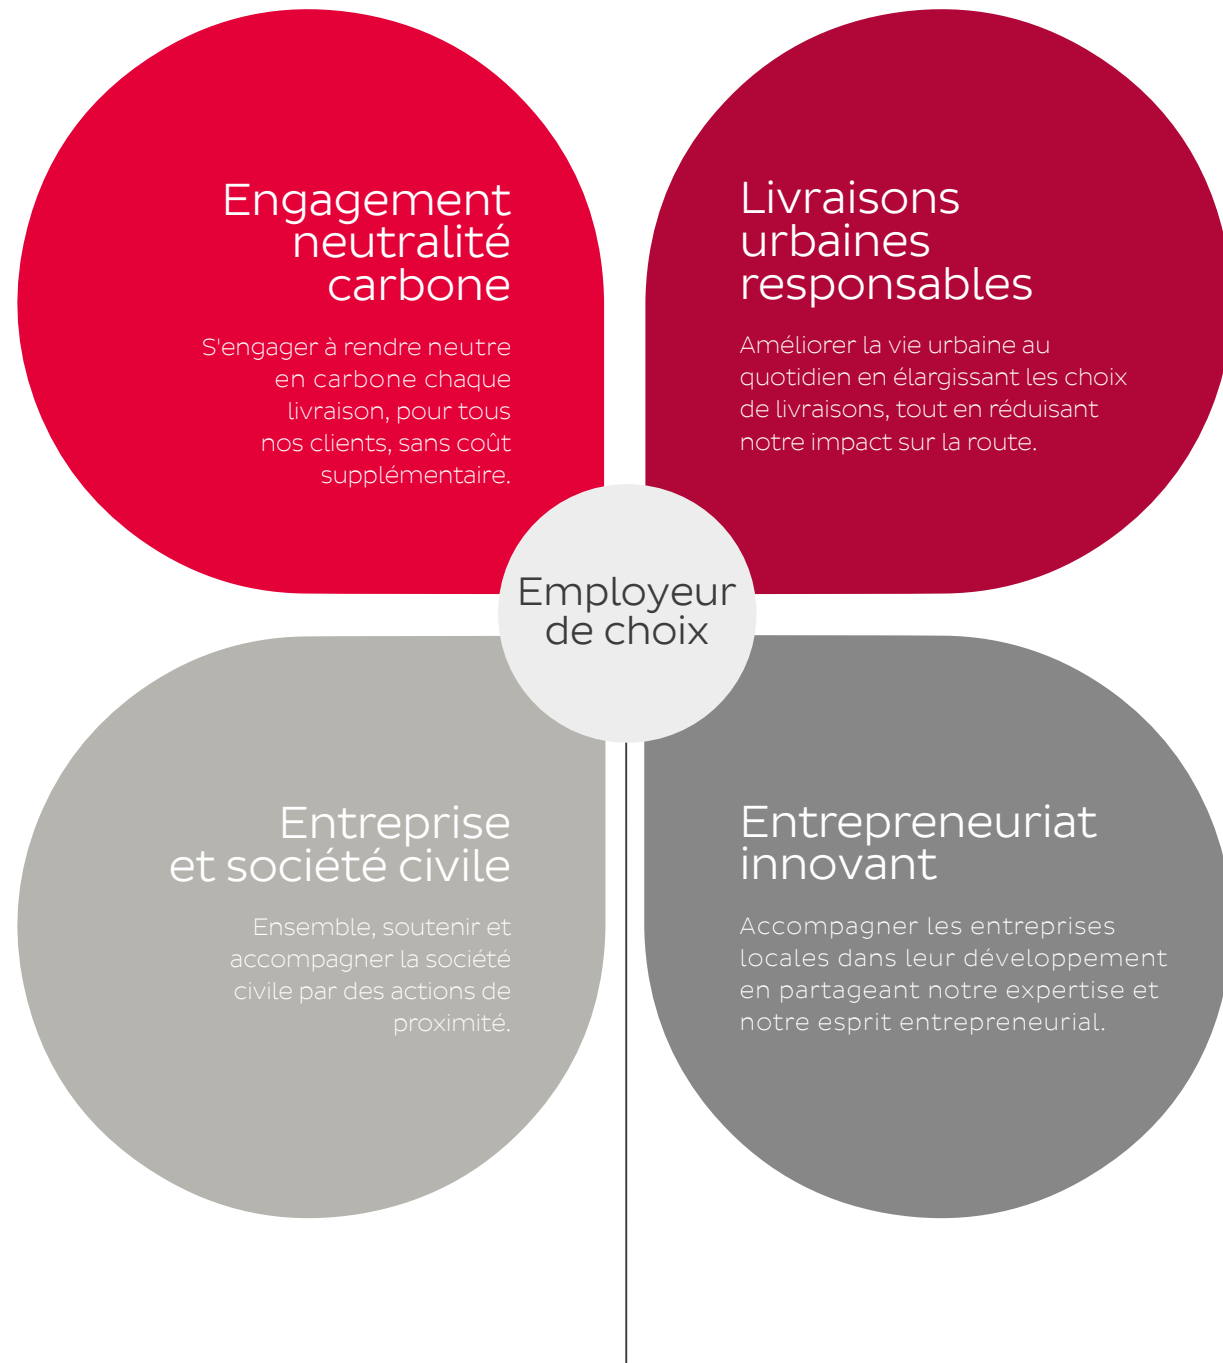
Engagement neutralité carbone

S'engager à rendre neutre en carbone chaque livraison, pour tous nos clients, sans coût supplémentaire.

Livraisons urbaines responsables

Améliorer la vie urbaine au quotidien en élargissant les choix de livraisons, tout en réduisant notre impact sur la route.

Employeur de choix

Entreprise et société civile

Ensemble, soutenir et accompagner la société civile par des actions de proximité.

Entrepreneuriat innovant

Accompagner les entreprises locales dans leur développement en partageant notre expertise et notre esprit entrepreneurial.